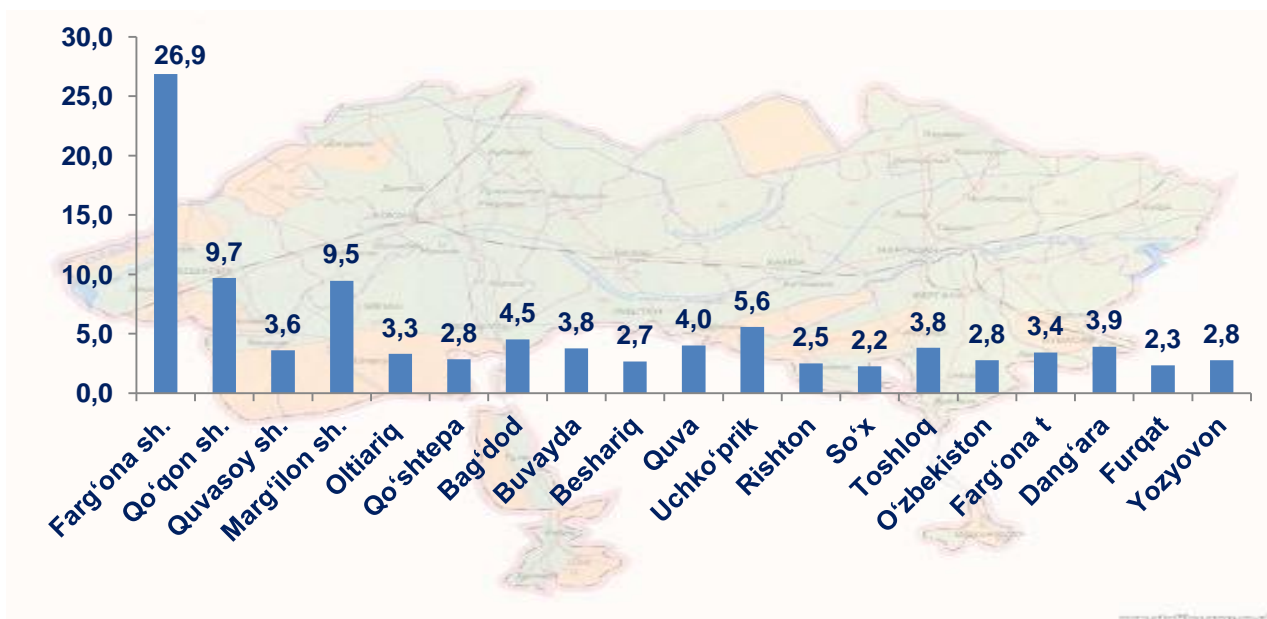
30,0
25,0
20,0
15,0
10,0
5,0
0,0

26,9
9,7
3,6
9,5
3,3
2,8
4,5
3,8
2,7
4,0
5,6
2,5
2,2
3,8
2,8
3,4
3,9
2,3
2,8

Farg‘ona sh.
Qo‘qon sh.
Quvasoy sh.
Marg‘ilon sh.
Oltiariq
Qo‘shtepa
Bag‘dod
Buvayda
Beshariq
Quva
Uchko‘prik
Rishton
So‘x
Toshloq
O‘zbekiston
Farg‘ona t
Dang‘ara
Furqat
Yozyovon